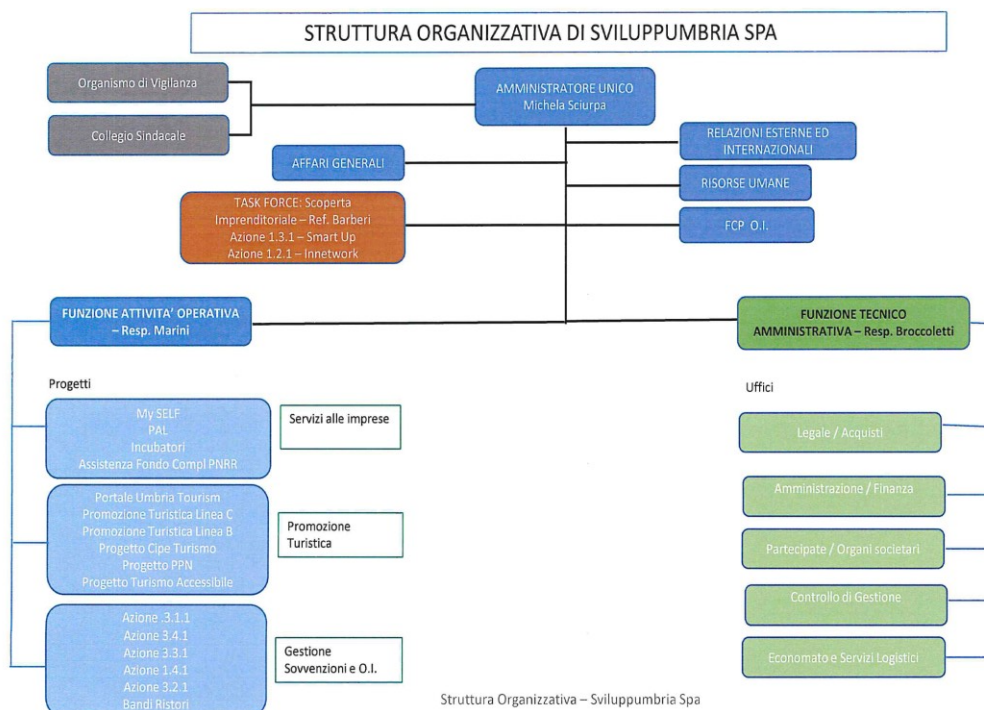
STRUTTURA ORGANIZZATIVA DI SVILUPPUMBRIA SPA

Organismo di Vigilanza

Collegio Sindacale

AMMINISTRATORE UNICO
Michela Sciurpa

RELAZIONI ESTERNE ED INTERNAZIONALI

AFFARI GENERALI

RISORSE UMANE

TASK FORCE: Scoperta Imprenditoriale – Ref. Barberi
Azione 1.3.1 – Smart Up
Azione 1.2.1 – Innetwork

FCP O.I.

FUNZIONE ATTIVITA' OPERATIVA – Resp. Marini

FUNZIONE TECNICO AMMINISTRATIVA – Resp. Broccoletti

Progetti

My SELF
PAL
Incubatori
Assistenza Fondo Compl PNRR

Servizi alle imprese

Portale Umbria Tourism
Promozione Turistica Linea C
Promozione Turistica Linea B
Progetto Cipe Turismo
Progetto PPN
Progetto Turismo Accessibile

Promozione Turistica

Azione .3.1.1
Azione 3.4.1
Azione 3.3.1
Azione 1.4.1
Azione 3.2.1
Bandi Ristori

Gestione Sovvenzioni e O.I.

Uffici

Legale / Acquisti

Amministrazione / Finanza

Partecipate / Organi societari

Controllo di Gestione

Economato e Servizi Logistici

Struttura Organizzativa – Sviluppumbria Spa